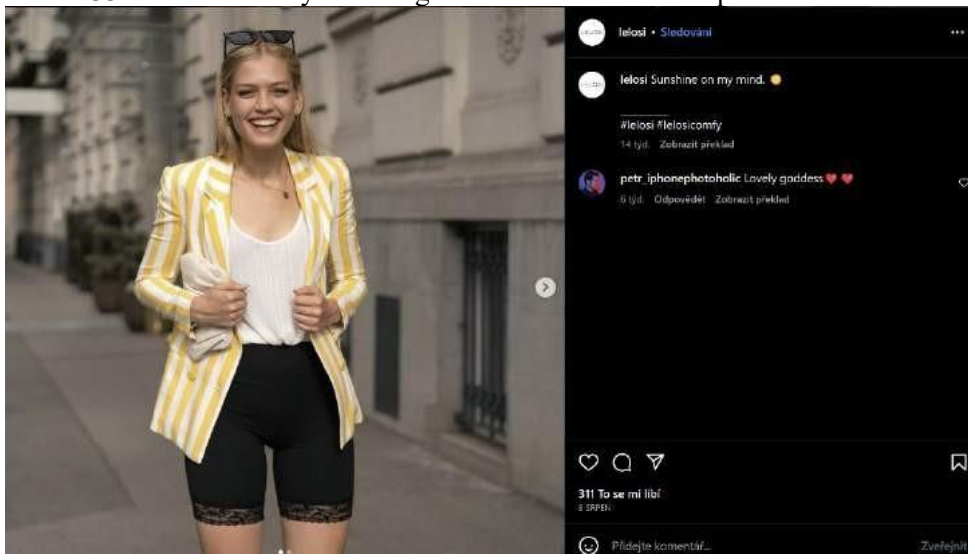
lelosi • Sledování

lelosi Sunshine on my mind. 🌕

#lelosi #lelosicomfy
14 týd. Zobrazit překlad

petr_iphonephotoholic Lovely goddess ❤️❤️
6 týd. Odpovědět Zobrazit překlad

311 To se mi líbí
8 SRPEN

Přidejte komentář...
Zveřejnit